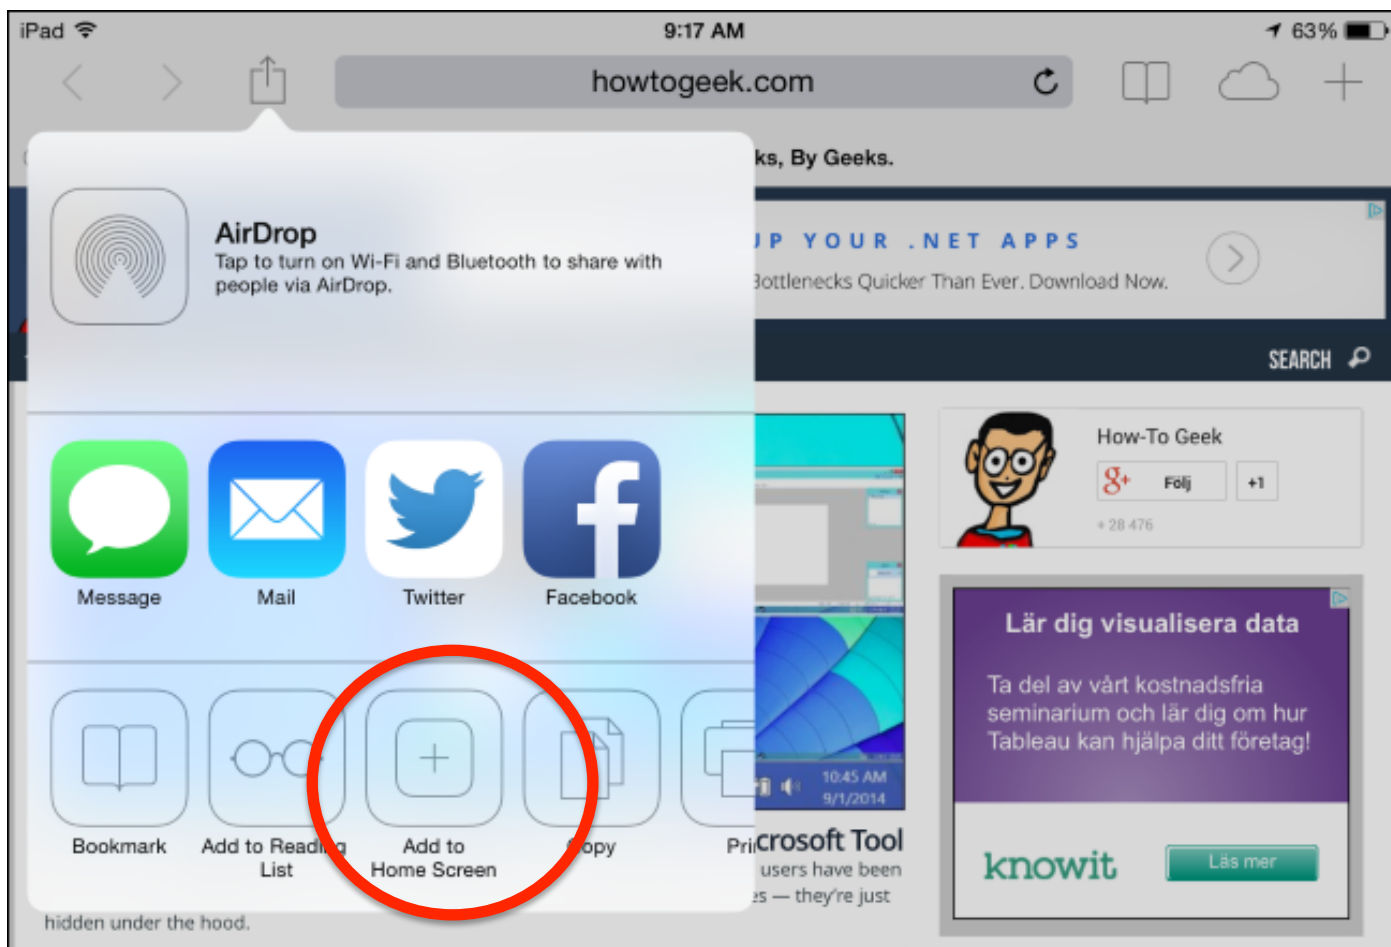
iPad 9:17 AM 63%

howtogeek.com

ks, By Geeks.

AirDrop
Tap to turn on Wi-Fi and Bluetooth to share with people via AirDrop.

P YOUR .NET APPS
3ottlenecks Quicker Than Ever. Download Now.

SEARCH

Message Mail Twitter Facebook

How-To Geek
Följ +1
+ 28 476

Lär dig visualisera data
Ta del av vårt kostnadsfria seminarium och lär dig om hur Tableau kan hjälpa ditt företag!

knowit Läs mer

10:45 AM
9/1/2014

Bookmark
Add to Readi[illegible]g List
Add to Home Screen
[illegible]opy
Pri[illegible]

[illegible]crosoft Tool
users have been
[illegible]s — they're just

hidden under the hood.